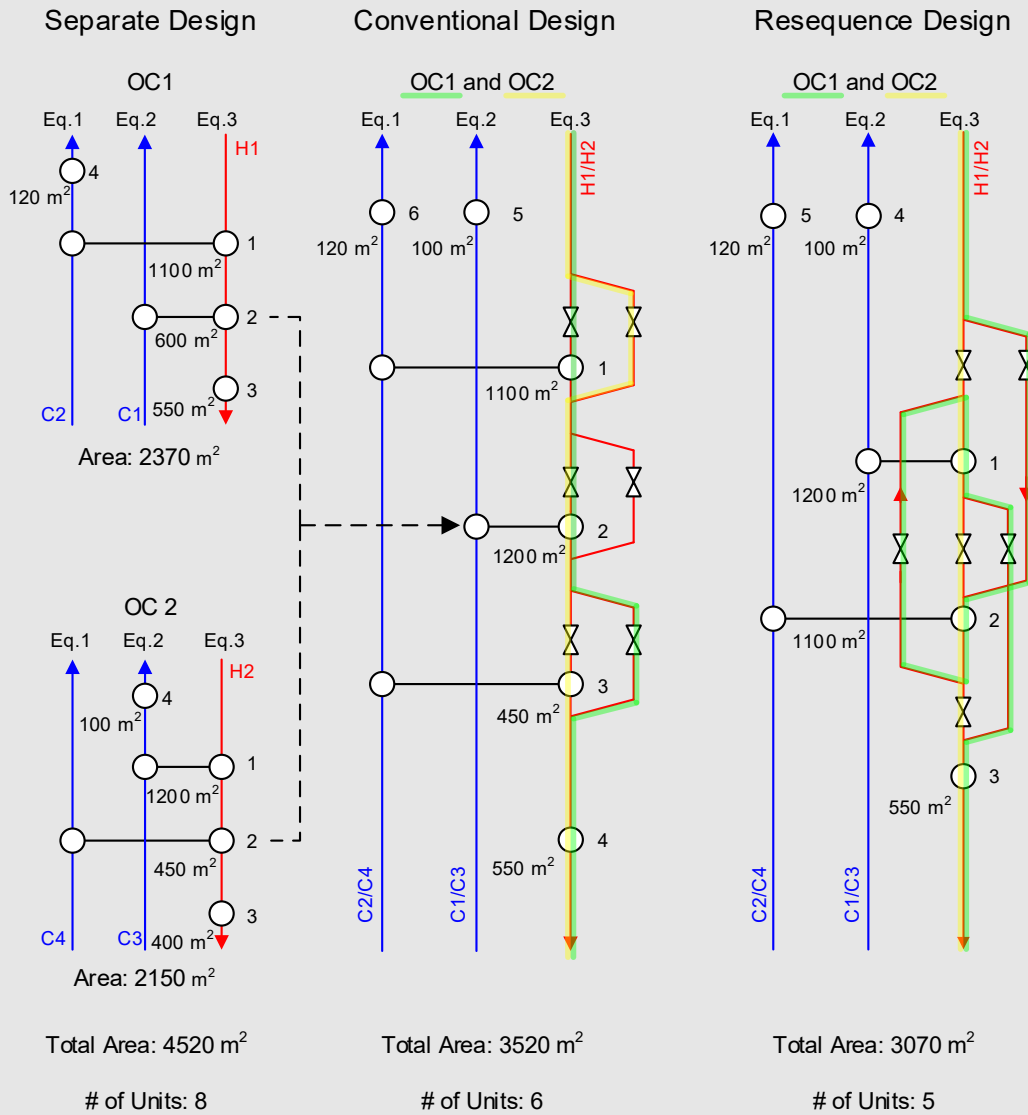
Separate Design

OC1

Eq.1 Eq.2 Eq.3

H1

4

120 $m^2$

1

1100 $m^2$

2

600 $m^2$

3

C2 C1 550 $m^2$

Area: 2370 $m^2$

OC 2

Eq.1 Eq.2 Eq.3

H2

4

100 $m^2$

1

1200 $m^2$

2

450 $m^2$

3

C4 C3 400 $m^2$

Area: 2150 $m^2$

Total Area: 4520 $m^2$

# of Units: 8

Conventional Design

OC1 and OC2

Eq.1 Eq.2 Eq.3

H1/H2

6 5

120 $m^2$ 100 $m^2$

1

1100 $m^2$

2

1200 $m^2$

3

450 $m^2$

4

550 $m^2$

C2/C4 C1/C3

Total Area: 3520 $m^2$

# of Units: 6

Resequence Design

OC1 and OC2

Eq.1 Eq.2 Eq.3

H1/H2

5 4

120 $m^2$ 100 $m^2$

1

1200 $m^2$

2

1100 $m^2$

3

550 $m^2$

C2/C4 C1/C3

Total Area: 3070 $m^2$

# of Units: 5